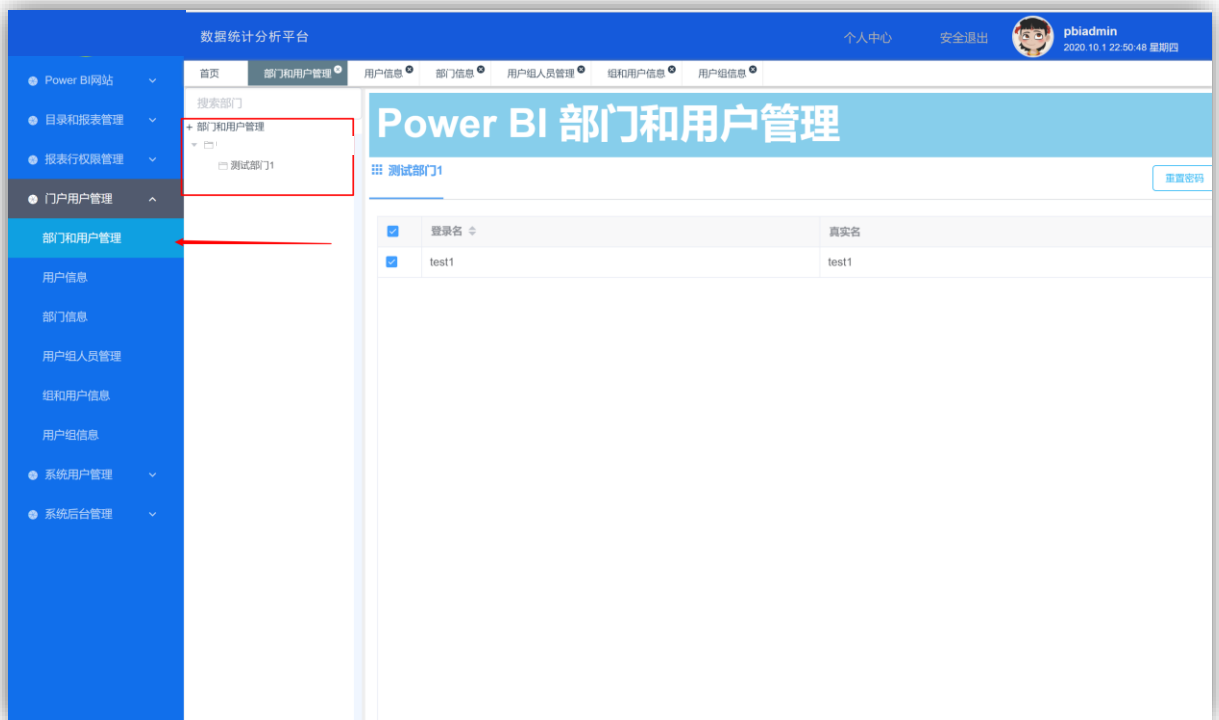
数据统计分析平台

个人中心 安全退出 pbiadmin 2020.10.1 22:50:48 星期四

Power BI网站
目录和报表管理
报表行权限管理
门户用户管理
部门和用户管理
用户信息
部门信息
用户组人员管理
组和用户信息
用户组信息
系统用户管理
系统后台管理

首页 部门和用户管理 用户信息 部门信息 用户组人员管理 组和用户信息 用户组信息

搜索部门
+ 部门和用户管理
测试部门1

Power BI 部门和用户管理

测试部门1

重置密码

| | 登录名 | 真实名 |
|---|---|---|
| | test1 | test1 |